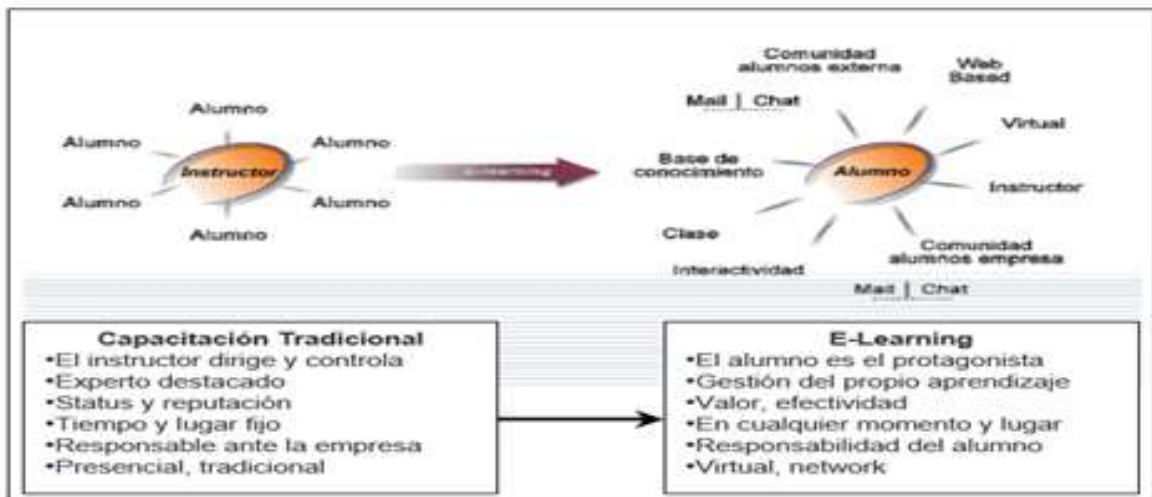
Alumno

Alumno

Alumno

Instructor

Alumno

Alumno

Alumno

E-learning

Comunidad alumnos externa

Web Based

Mail | Chat

Virtual

Base de conocimiento

Alumno

Instructor

Clase

Comunidad alumnos empresa

Interactividad

Mail | Chat

Capacitación Tradicional
•El instructor dirige y controla
•Experto destacado
•Status y reputación
•Tiempo y lugar fijo
•Responsable ante la empresa
•Presencial, tradicional

E-Learning
•El alumno es el protagonista
•Gestión del propio aprendizaje
•Valor, efectividad
•En cualquier momento y lugar
•Responsabilidad del alumno
•Virtual, network